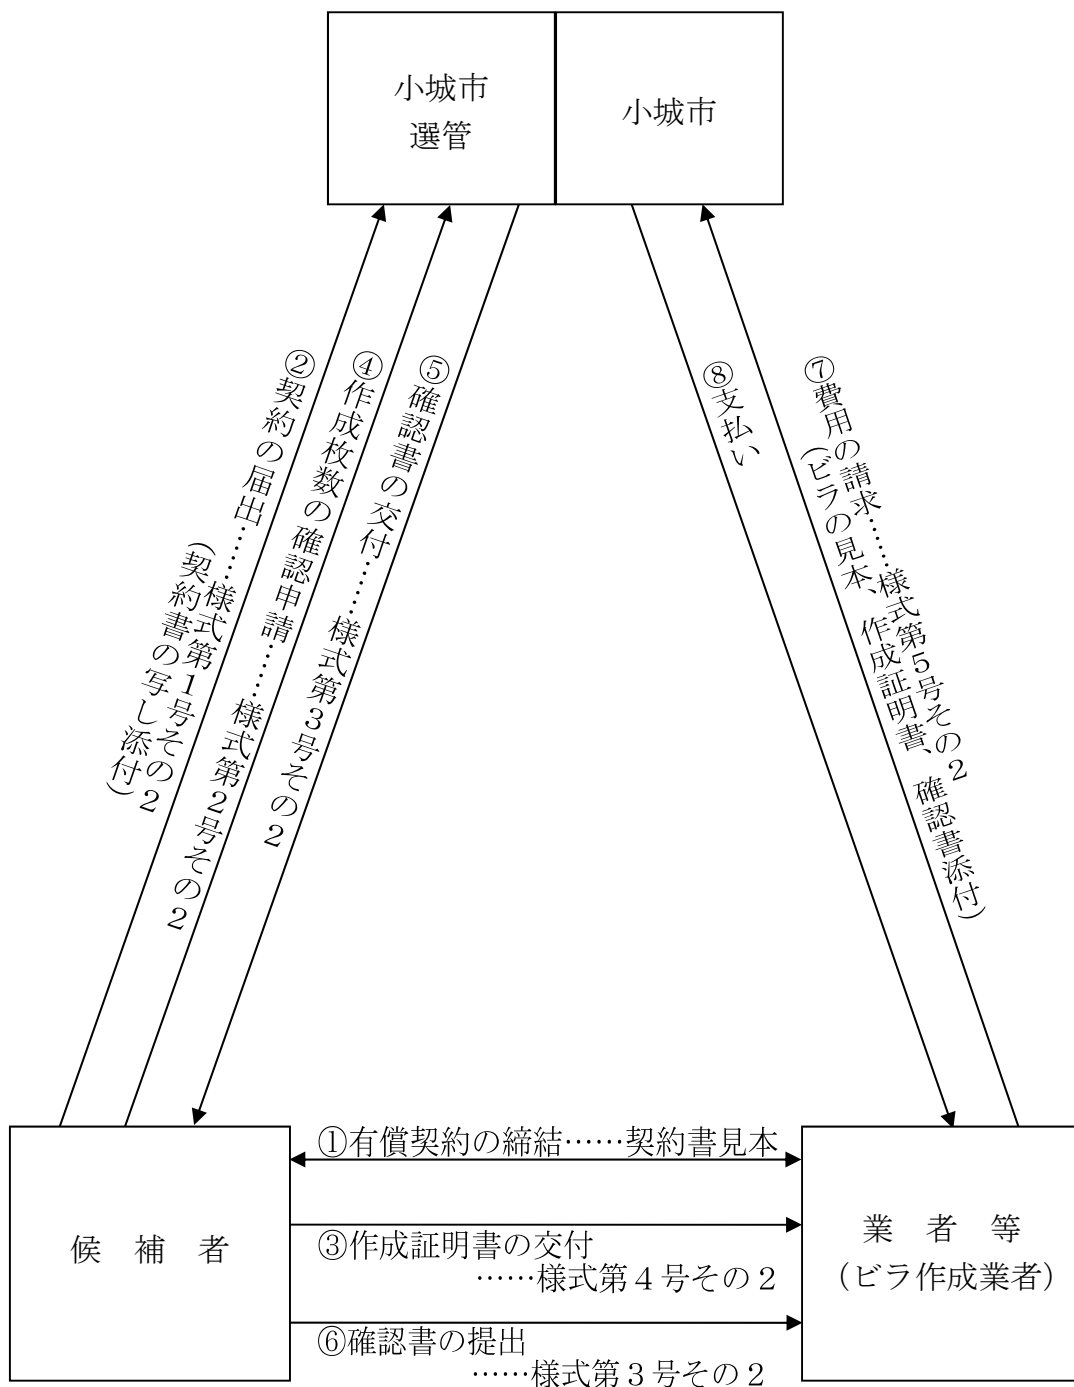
小城市
選管

小城市

②契約の届出……様式第1号その2
（契約書の写し添付）

④作成枚数の確認申請……様式第2号その2

⑤確認書の交付……様式第3号その2

⑧支払い

⑦費用の請求……様式第5号その2
（ビラの見本、作成証明書、確認書添付）

候　補　者

①有償契約の締結……契約書見本

③作成証明書の交付
……様式第４号その２

⑥確認書の提出
……様式第３号その２

業　者　等
（ビラ作成業者）